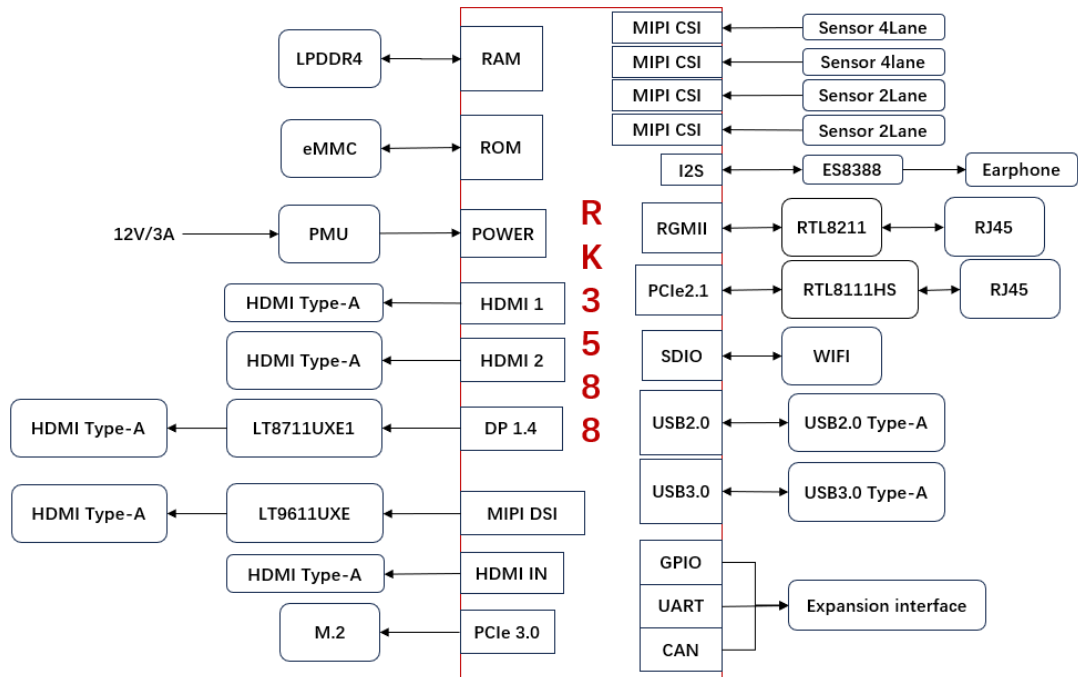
LPDDR4
RAM
eMMC
ROM
12V/3A
PMU
POWER
HDMI Type-A
HDMI 1
HDMI Type-A
HDMI 2
HDMI Type-A
LT8711UXE1
DP 1.4
HDMI Type-A
LT9611UXE
MIPI DSI
HDMI Type-A
HDMI IN
M.2
PCIe 3.0

RK3588

MIPI CSI
Sensor 4Lane
MIPI CSI
Sensor 4lane
MIPI CSI
Sensor 2Lane
MIPI CSI
Sensor 2Lane
I2S
ES8388
Earphone
RGMII
RTL8211
RJ45
PCIe2.1
RTL8111HS
RJ45
SDIO
WIFI
USB2.0
USB2.0 Type-A
USB3.0
USB3.0 Type-A
GPIO
UART
CAN
Expansion interface